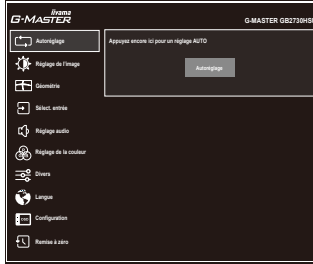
iiyama
G-MASTER

G-MASTER GB2730HSU

Autoréglage
Réglage de l'image
Géométrie
Sélect. entrée
Réglage audio
Réglage de la couleur
Divers
Langue
Configuration
Remise à zéro

Appuyez encore ici pour un réglage AUTO

Autoréglage